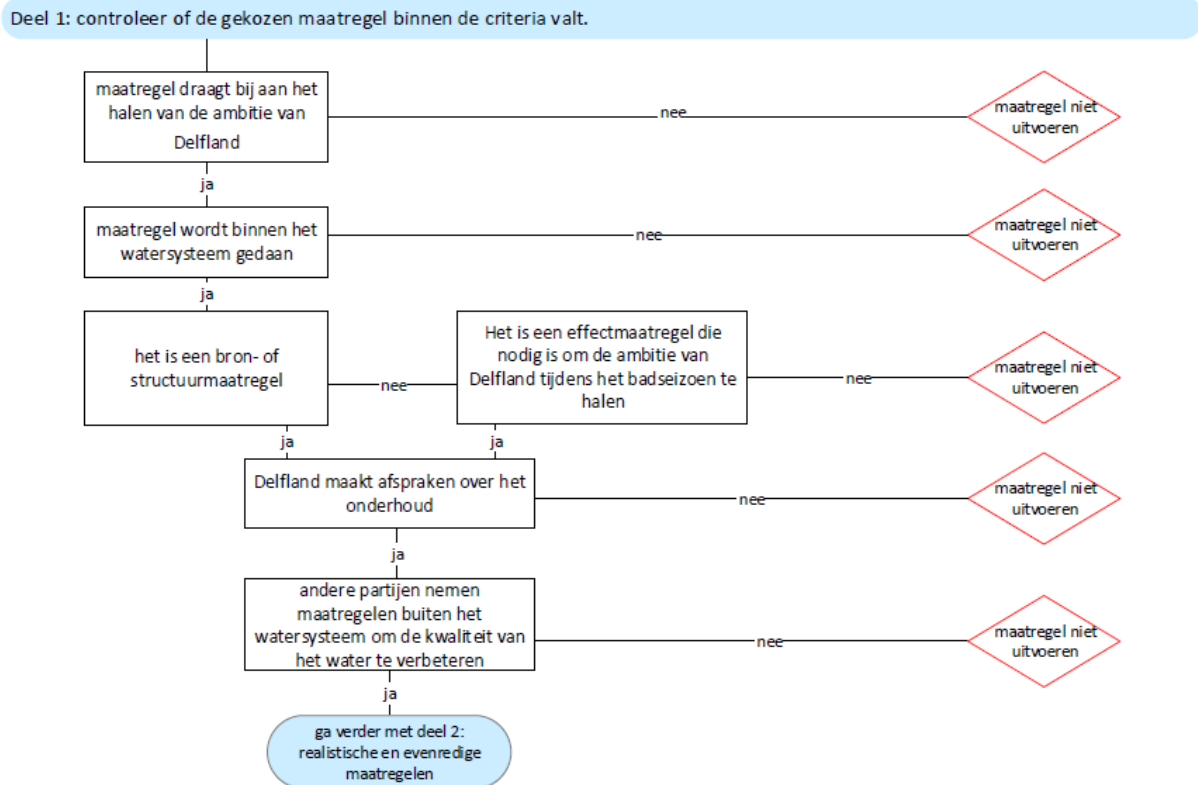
Deel 1: controleer of de gekozen maatregel binnen de criteria valt.

maatregel draagt bij aan het halen van de ambitie van Delfland

nee

maatregel niet uitvoeren

ja

maatregel wordt binnen het watersysteem gedaan

nee

maatregel niet uitvoeren

ja

het is een bron- of structuurmaatregel

nee

Het is een effectmaatregel die nodig is om de ambitie van Delfland tijdens het badseizoen te halen

nee

maatregel niet uitvoeren

ja

ja

Delfland maakt afspraken over het onderhoud

nee

maatregel niet uitvoeren

ja

andere partijen nemen maatregelen buiten het watersysteem om de kwaliteit van het water te verbeteren

nee

maatregel niet uitvoeren

ja

ga verder met deel 2: realistische en evenredige maatregelen